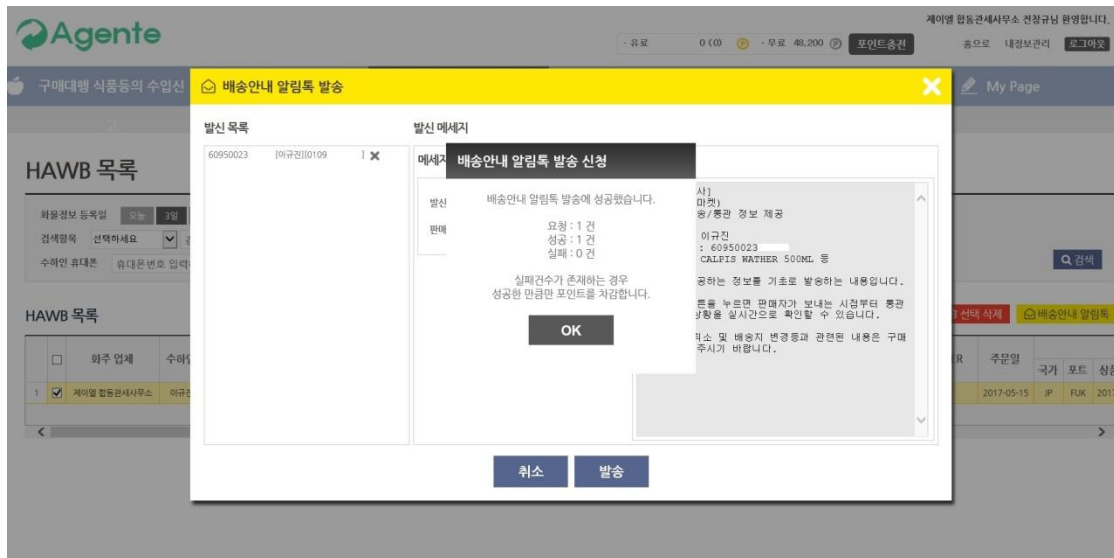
Agente

제이엘 합동관세사무소 전창규님 환영합니다.

· 유료 0 (0) · 무료 48,200 포인트충전

홈으로 내정보관리 로그아웃

구매대행 식품등의 수입신

My Page

HAWB 목록

화물정보 등록일 오늘 3일

검색항목 선택하세요

수하인 휴대폰 휴대폰번호 입력

검색

HAWB 목록

선택 삭제 배송안내 알림톡

| | 화주 업체 | 수하인 | ER | 주문일 | 국가 | 포트 | 상품 |
|---|---|---|---|---|---|---|---|
| 1 | 제이엘 합동관세사무소 | 이규 | | 2017-05-15 | JP | FUK | 201 |

배송안내 알림톡 발송

발신 목록

60950023 [이규진]0109

발신 메세지

메세지

발신

판매

사]
마켓)
송/통관 정보 제공

이규진
: 60950023
CALPIS WATHER 500ML 등

공하는 정보를 기초로 발송하는 내용입니다.

튼을 누르면 판매자가 보내는 시점부터 통관
상황을 실시간으로 확인할 수 있습니다.

취소 및 배송지 변경등과 관련된 내용은 구매
주시기 바랍니다.

배송안내 알림톡 발송 신청

배송안내 알림톡 발송에 성공했습니다.

요청 : 1 건
성공 : 1 건
실패 : 0 건

실패건수가 존재하는 경우
성공한 만큼만 포인트를 차감합니다.

OK

취소 발송